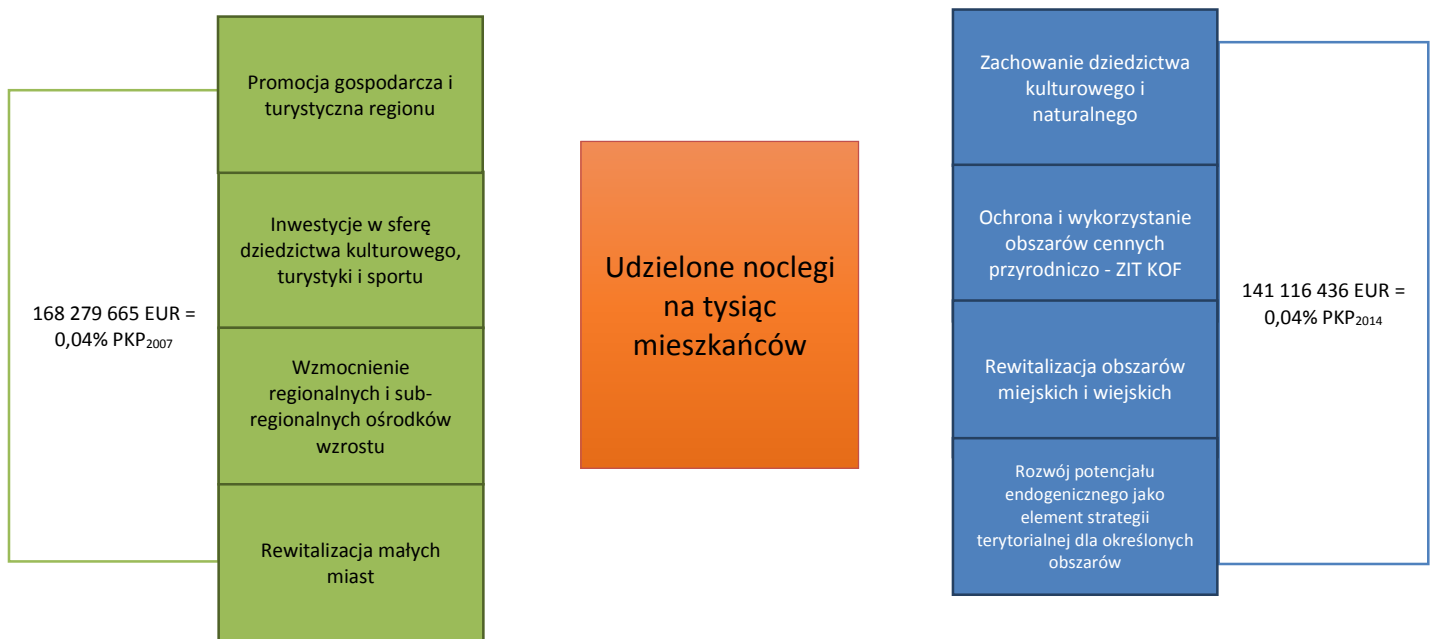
168 279 665 EUR = 0,04% PKP$_{2007}$

Promocja gospodarcza i turystyczna regionu

Inwestycje w sferę dziedzictwa kulturowego, turystyki i sportu

Wzmocnienie regionalnych i subregionalnych ośrodków wzrostu

Rewitalizacja małych miast

Udzielone noclegi na tysiąc mieszkańców

Zachowanie dziedzictwa kulturowego i naturalnego

Ochrona i wykorzystanie obszarów cennych przyrodniczo - ZIT KOF

Rewitalizacja obszarów miejskich i wiejskich

Rozwój potencjału endogenicznego jako element strategii terytorialnej dla określonych obszarów

141 116 436 EUR = 0,04% PKP$_{2014}$